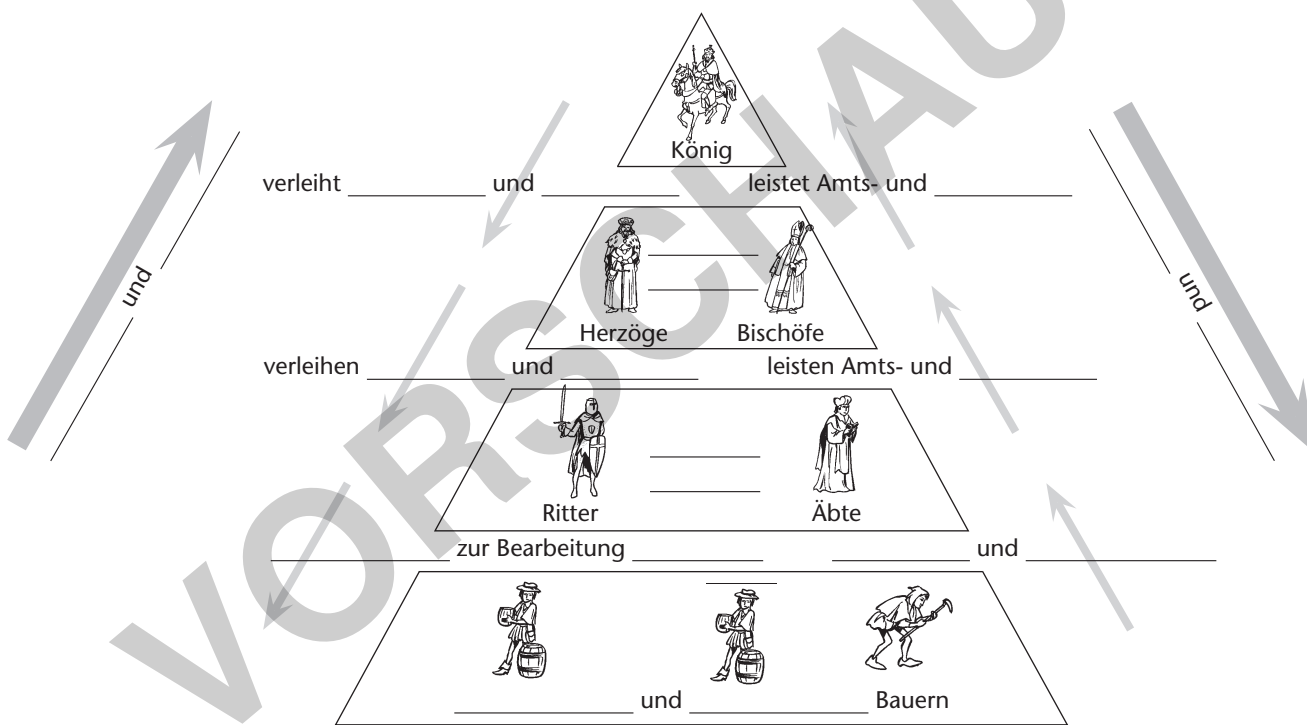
König

verleiht __________ und __________ leistet Amts- und __________

und

und

__________
__________

Herzöge Bischöfe

verleihen __________ und __________ leisten Amts- und __________

__________
__________

Ritter Äbte

__________ zur Bearbeitung __________ __________ und __________

__________

__________ und __________ Bauern

VORSCHAU